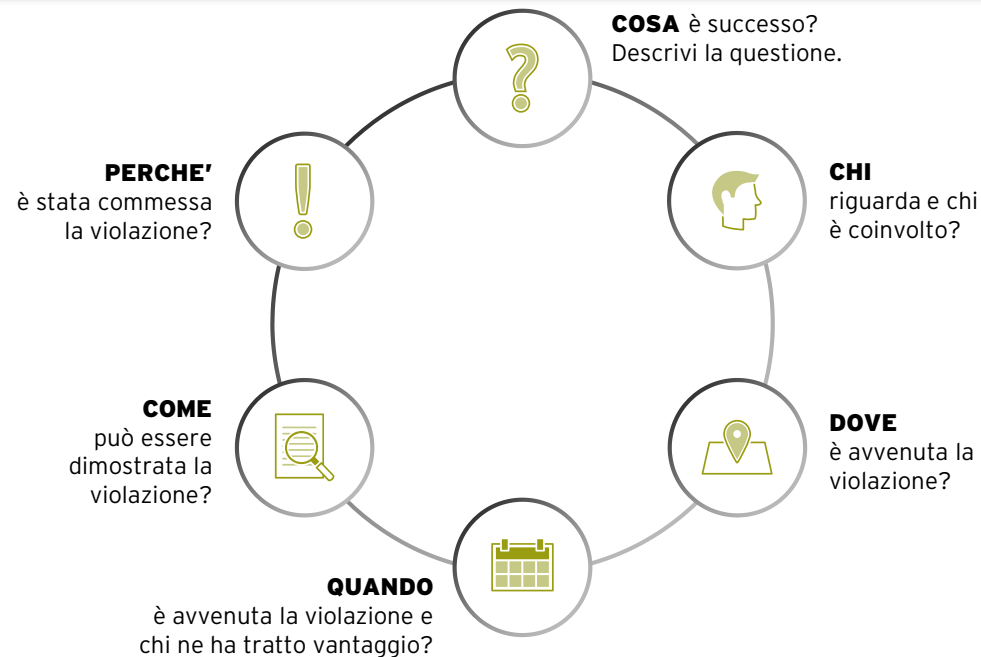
COSA è successo?
Descrivi la questione.

CHI
riguarda e chi
è coinvolto?

DOVE
è avvenuta la
violazione?

QUANDO
è avvenuta la violazione e
chi ne ha tratto vantaggio?

COME
può essere
dimostrata la
violazione?

PERCHE'
è stata commessa
la violazione?